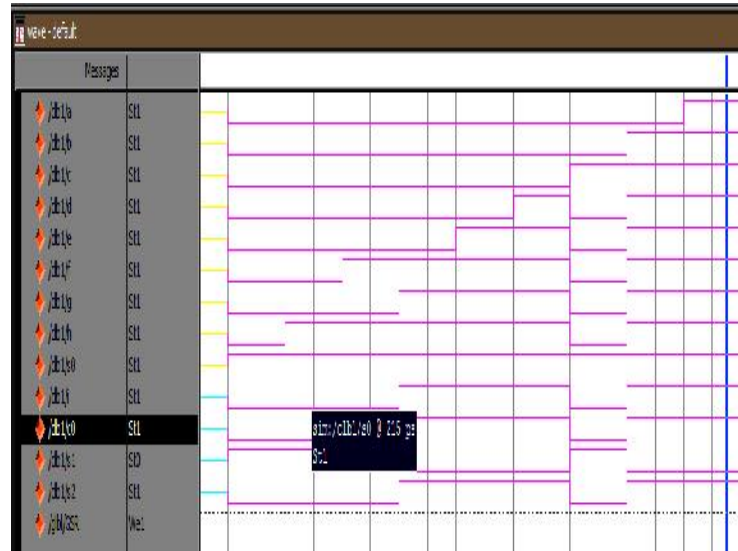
wave - default

Messages

/clb1/a St1
/clb1/b St1
/clb1/c St1
/clb1/d St1
/clb1/e St1
/clb1/f St1
/clb1/g St1
/clb1/h St1
/clb1/s0 St1
/clb1/j St1
/clb1/c0 St1
/clb1/s1 St0
/clb1/s2 St1
/glbl/GSR We1

sim:/clb1/c0 @ 215 ps
St1